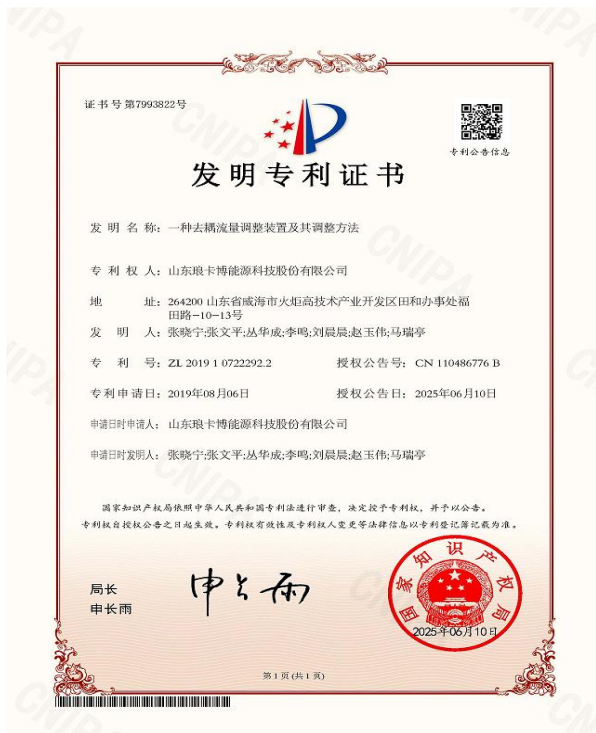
证书号第7993822号

专利公告信息

发明专利证书

发 明 名 称：一种去耦流量调整装置及其调整方法

专 利 权 人：山东琅卡博能源科技股份有限公司

地　　　址：264200 山东省威海市火炬高技术产业开发区田和办事处福田路-10-13号

发　明　人：张晓宁;张文平;丛华成;李鸣;刘晨晨;赵玉伟;马瑞亭

专　利　号：ZL 2019 1 0722292.2　　授权公告号：CN 110486776 B

专利申请日：2019年08月06日　　授权公告日：2025年06月10日

申请日时申请人：山东琅卡博能源科技股份有限公司

申请日时发明人：张晓宁;张文平;丛华成;李鸣;刘晨晨;赵玉伟;马瑞亭

国家知识产权局依照中华人民共和国专利法进行审查，决定授予专利权，并予以公告。
专利权自授权公告之日起生效。专利权有效性及专利权人变更等法律信息以专利登记簿记载为准。

局长
申长雨

申长雨

国家知识产权局

2025年06月10日

第1页（共1页）

CNIPA